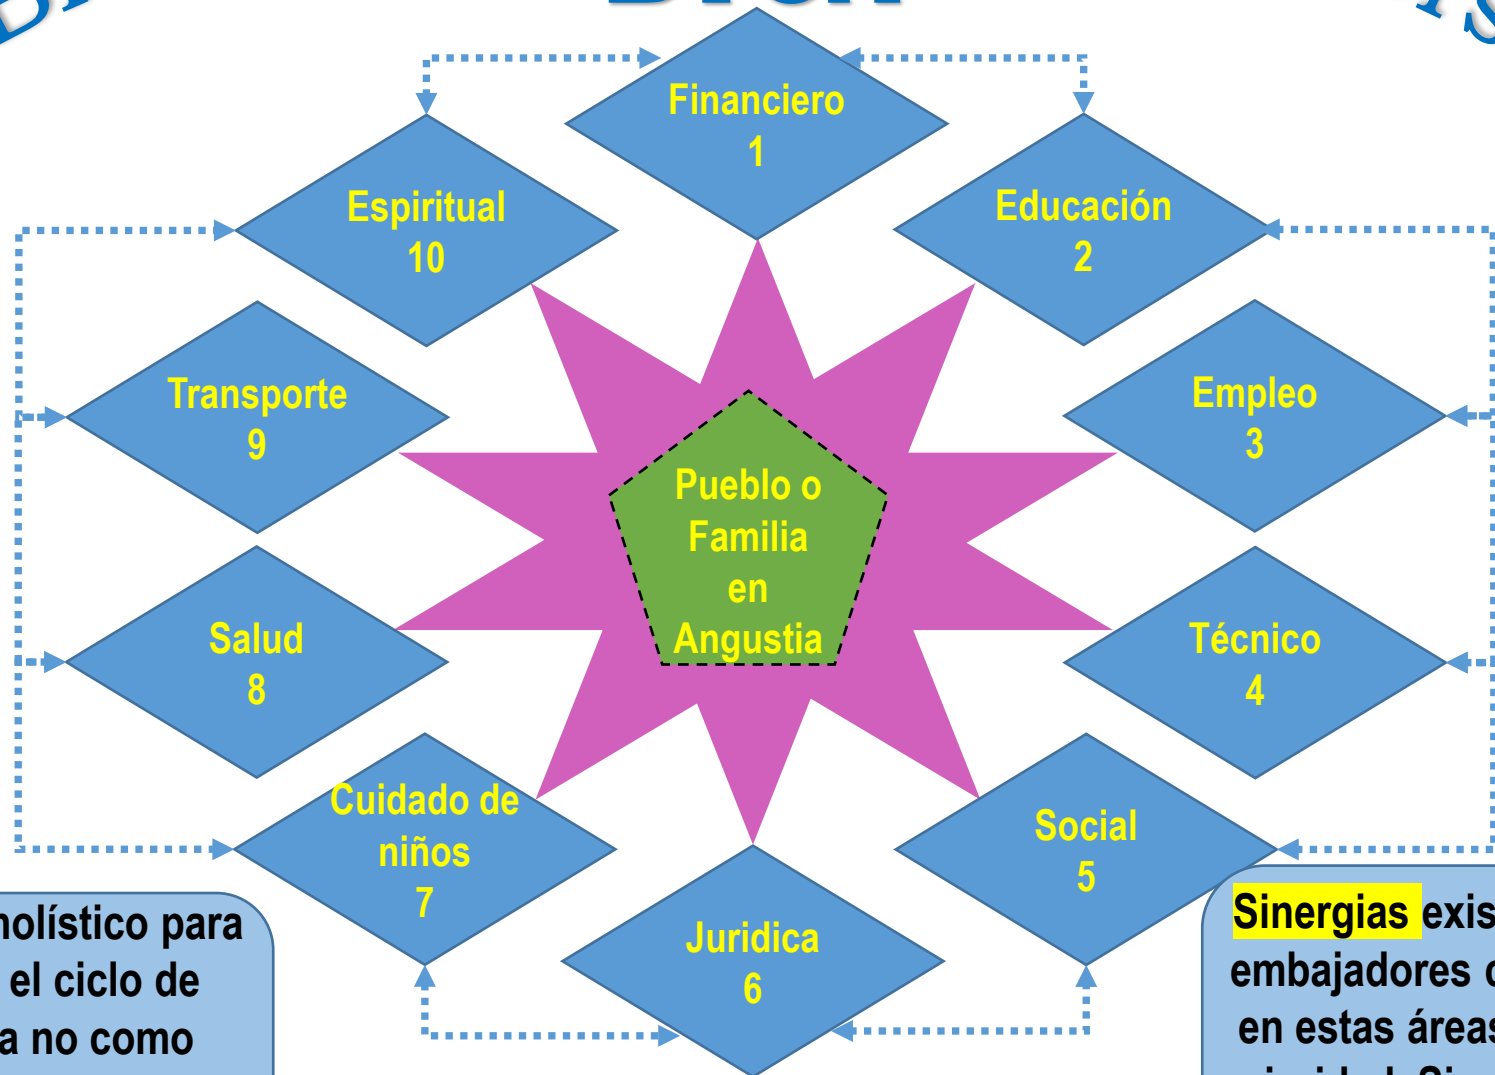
Financiero
1

Espiritual
10

Educación
2

Transporte
9

Empleo
3

Pueblo o Familia en Angustia

Salud
8

Técnico
4

Cuidado de niños
7

Social
5

Juridica
6

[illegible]holístico para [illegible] el ciclo de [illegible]a no como

Sinergias exis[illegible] embajadores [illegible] en estas área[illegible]